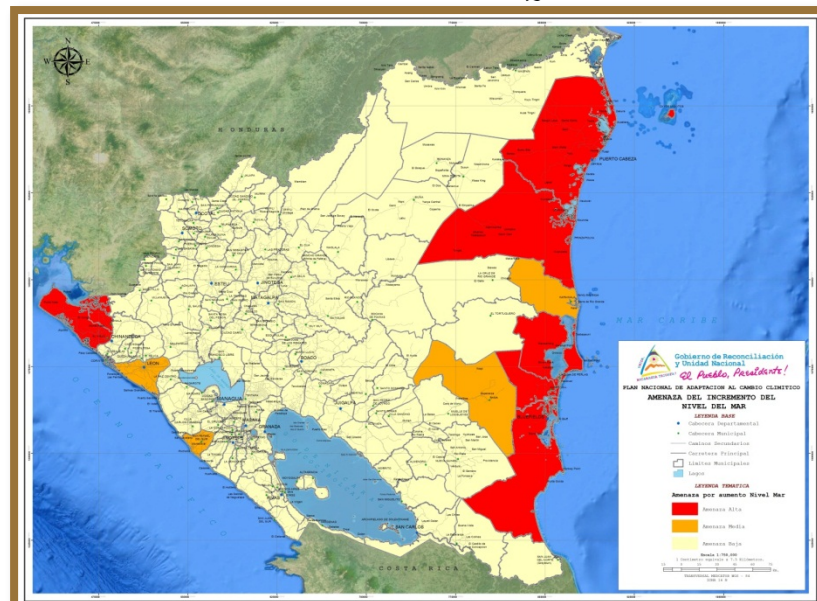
N
W E
S

HONDURAS

PUERTO CABEZAS

MAR CARIBE

MANAGUA

GRANADA

LEON

COSTA RICA

Gobierno de Reconciliación y Unidad Nacional
¡El Pueblo, Presidente!

PLAN NACIONAL DE ADAPTACION AL CAMBIO CLIMATICO

AMENAZA DEL INCREMENTO DEL NIVEL DEL MAR

LEYENDA BASE

Cabecera Departamental

Cabecera Municipal

Caminos Secundarios

Carretera Principal

Limites Municipales

Lagos

LEYENDA TEMATICA

Amenaza por aumento Nivel Mar

Amenaza Alta

Amenaza Media

Amenaza Baja

Escala 1:750,000

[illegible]